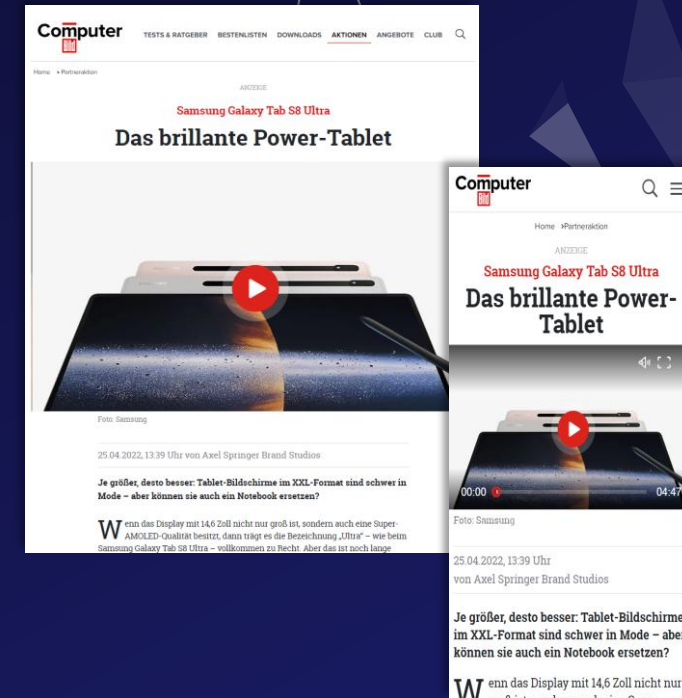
Computer Bild

TESTS & RATGEBER BESTENLISTEN DOWNLOADS AKTIONEN ANGEBOTE CLUB

Home › Partneraktion

ANZEIGE

Samsung Galaxy Tab S8 Ultra

Das brillante Power-Tablet

Foto: Samsung

25.04.2022, 13:39 Uhr von Axel Springer Brand Studios

Je größer, desto besser: Tablet-Bildschirme im XXL-Format sind schwer in Mode – aber können sie auch ein Notebook ersetzen?

Wenn das Display mit 14,6 Zoll nicht nur groß ist, sondern auch eine Super-AMOLED-Qualität besitzt, dann trägt es die Bezeichnung „Ultra" – wie beim Samsung Galaxy Tab S8 Ultra – vollkommen zu Recht. Aber das ist noch lange

Computer Bild

Home › Partneraktion

ANZEIGE

Samsung Galaxy Tab S8 Ultra

Das brillante Power-Tablet

00:00 04:47

Foto: Samsung

25.04.2022, 13:39 Uhr
von Axel Springer Brand Studios

Je größer, desto besser: Tablet-Bildschirme im XXL-Format sind schwer in Mode – aber können sie auch ein Notebook ersetzen?

Wenn das Display mit 14,6 Zoll nicht nur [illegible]